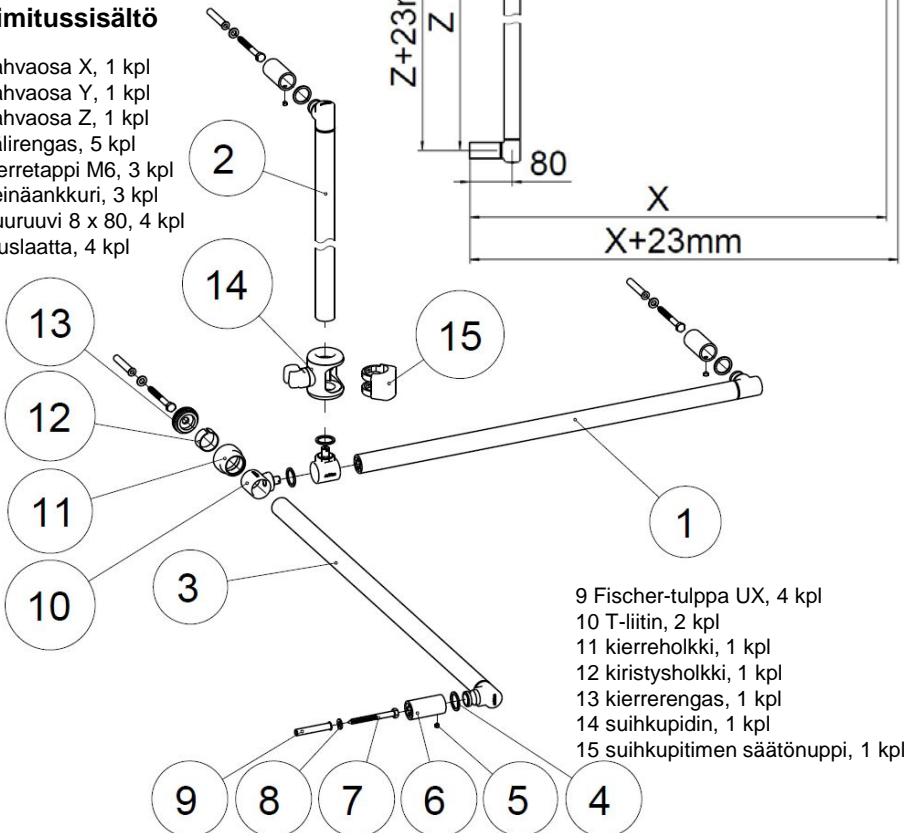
imitussisältö

ahvaosa X, 1 kpl
ahvaosa Y, 1 kpl
ahvaosa Z, 1 kpl
alirengas, 5 kpl
ierretappi M6, 3 kpl
einäankkuri, 3 kpl
uuruuvi 8 x 80, 4 kpl
uslaatta, 4 kpl

Z+23m
Z
80
X
X+23mm

2
14
15
13
12
11
10
1
3

9 Fischer-tulppa UX, 4 kpl
10 T-liitin, 2 kpl
11 kierreholkki, 1 kpl
12 kiristysholkki, 1 kpl
13 kierrerengas, 1 kpl
14 suihkupidin, 1 kpl
15 suihkupitimen säätönuppi, 1 kpl

9 8 7 6 5 4